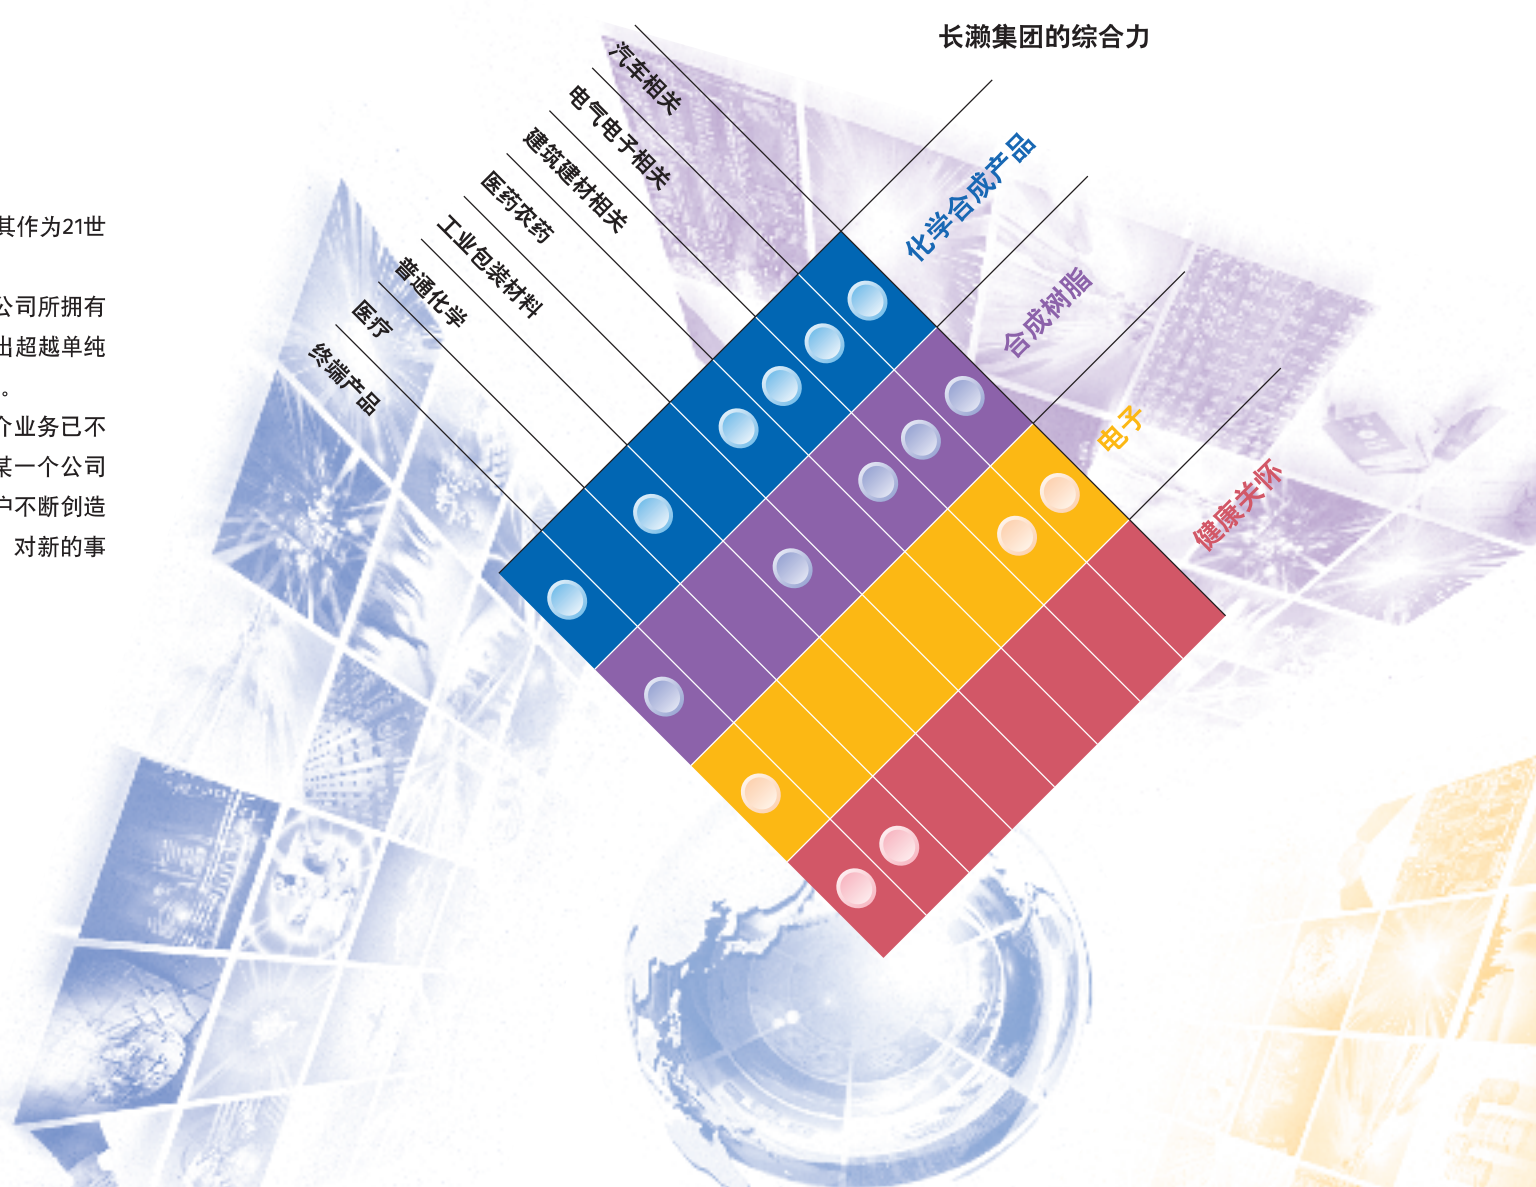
其作为21世

公司所拥有
出超越单纯
。
个业务已不
某一个公司
户不断创造
对新的事

长濑集团的综合力

汽车相关
电气电子相关
建筑建材相关
医药农药
工业包装材料
普通化学
医疗
终端产品

化学合成产品
合成树脂
电子
健康关怀